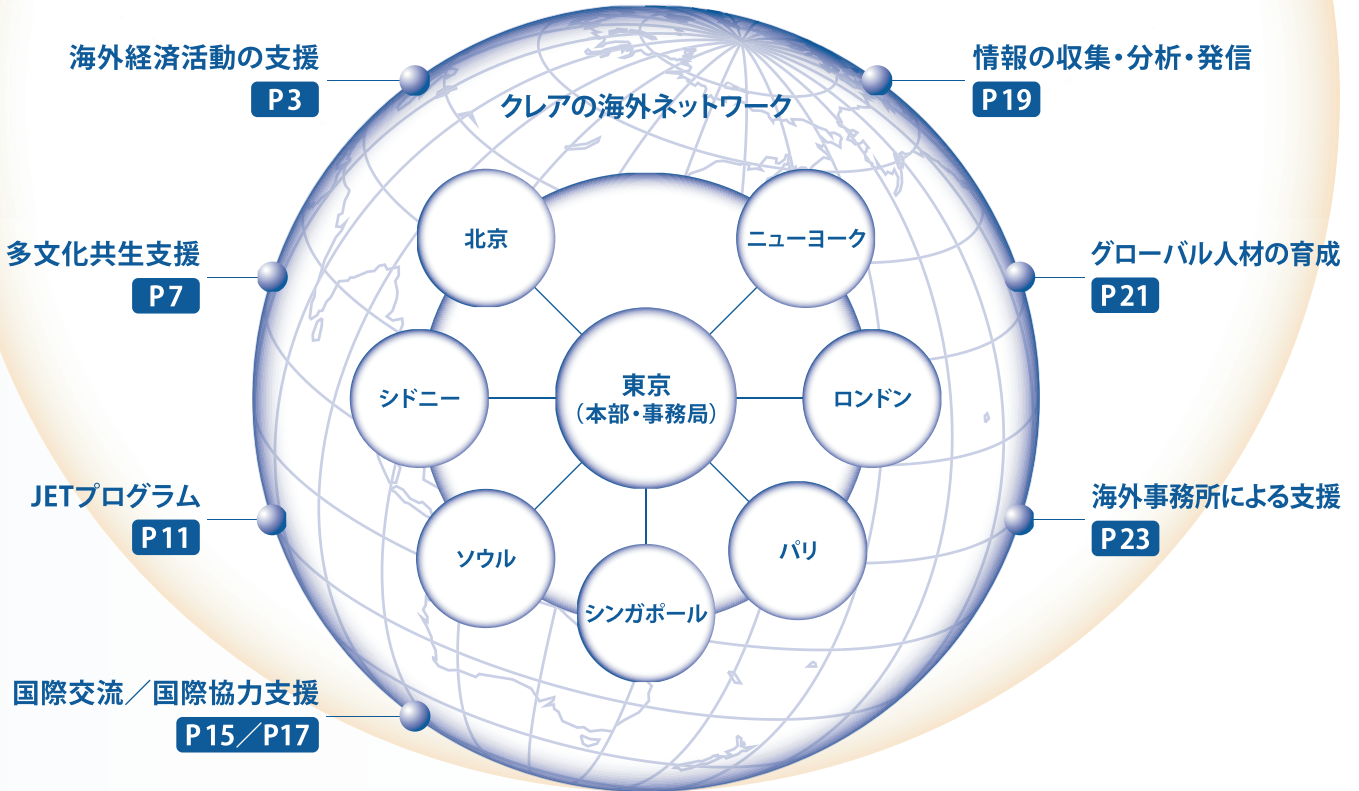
海外経済活動の支援
P3

多文化共生支援
P7

JETプログラム
P11

国際交流／国際協力支援
P15／P17

情報の収集・分析・発信
P19

グローバル人材の育成
P21

海外事務所による支援
P23

クレアの海外ネットワーク

北京

ニューヨーク

シドニー

東京
（本部・事務局）

ロンドン

ソウル

パリ

シンガポール